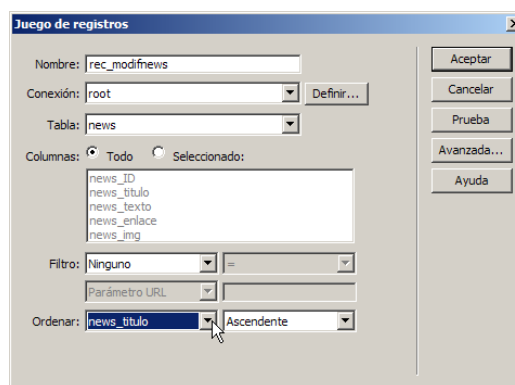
Juego de registros

Nombre: rec_modifnews

Conexión: root

Definir...

Tabla: news

Columnas: Todo Seleccionado:

news_ID
news_titulo
news_texto
news_enlace
news_img

Filtro: Ninguno

=

Parámetro URL

Ordenar: news_titulo

Ascendente

Aceptar

Cancelar

Prueba

Avanzada...

Ayuda